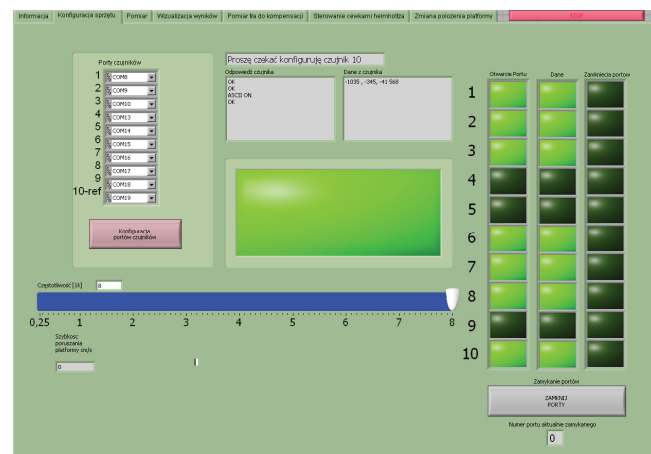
Informacja | Konfiguracja sprzętu | Pomiar | Wizualizacja wyników | Pomiar tła do kompensacji | Sterowanie cewkami helmholtza | Zmiana położenia platformy | STOP

Porty czujników
1 COM8
2 COM9
3 COM10
4 COM13
5 COM14
6 COM15
7 COM16
8 COM17
9 COM18
10-ref COM19

Konfiguracja portów czujników

Proszę czekać konfiguruję czujnik 10

Odpowiedź czujnika
OK
OK
ASCII ON
OK

Dane z czujnika
-1035 , -345, -41 568

Otwarcie Portu
Dane
Zamknięcie portow

1
2
3
4
5
6
7
8
9
10

Częstotliwość [Hz] 8

0,25 1 2 3 4 5 6 7 8

Szybkosc poruszania platformy cm/s
0

Zamykanie portów
ZAMKNIJ PORTY
Numer portu aktualnie zamykanego
0